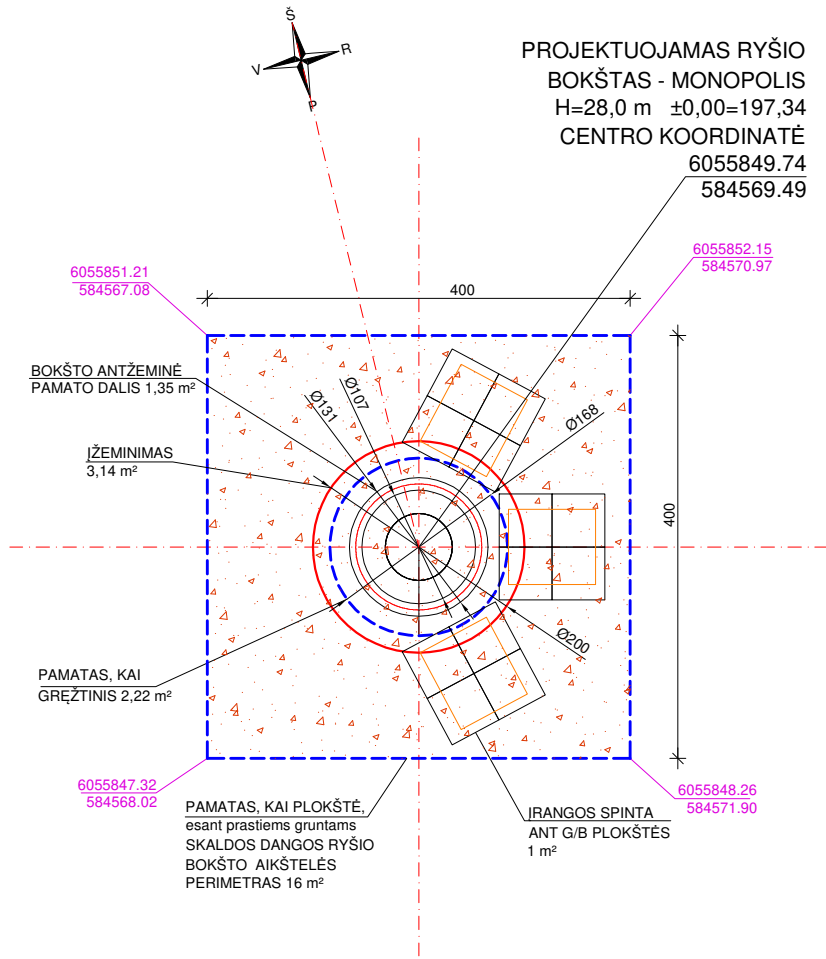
Š
R
V
P

PROJEKTUOJAMAS RYŠIO
BOKŠTAS - MONOPOLIS
H=28,0 m ±0,00=197,34
CENTRO KOORDINATĖ
6055849.74
584569.49

6055851.21
584567.08

6055852.15
584570.97

400

400

BOKŠTO ANTŽEMINĖ
PAMATO DALIS 1,35 m²

Ø131
Ø107
Ø168

ĮŽEMINIMAS
3,14 m²

Ø200

PAMATAS, KAI
GRĘŽTINIS 2,22 m²

6055847.32
584568.02

6055848.26
584571.90

PAMATAS, KAI PLOKŠTĖ,
esant prastiems gruntams
SKALDOS DANGOS RYŠIO
BOKŠTO AIKŠTELĖS
PERIMETRAS 16 m²

ĮRANGOS SPINTA
ANT G/B PLOKŠTĖS
1 m²